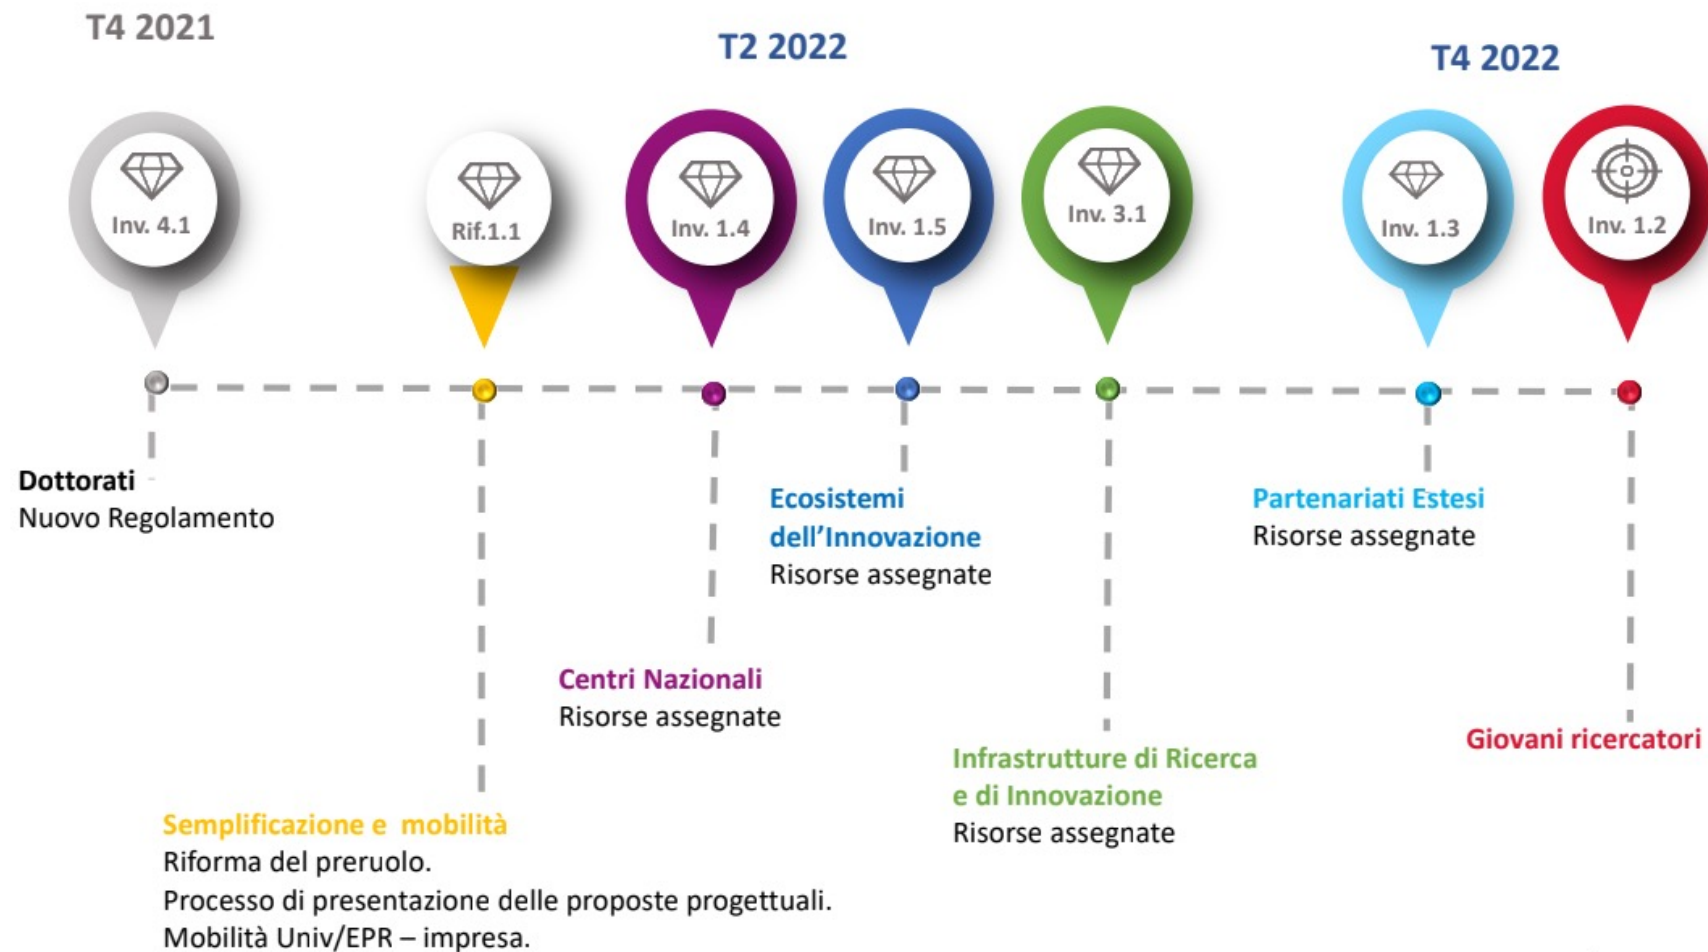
T4 2021

T2 2022

T4 2022

Inv. 4.1

Rif.1.1

Inv. 1.4

Inv. 1.5

Inv. 3.1

Inv. 1.3

Inv. 1.2

Dottorati
Nuovo Regolamento

Ecosistemi dell'Innovazione
Risorse assegnate

Partenariati Estesi
Risorse assegnate

Centri Nazionali
Risorse assegnate

Giovani ricercatori

Infrastrutture di Ricerca e di Innovazione
Risorse assegnate

Semplificazione e mobilità
Riforma del preruolo.
Processo di presentazione delle proposte progettuali.
Mobilità Univ/EPR – impresa.